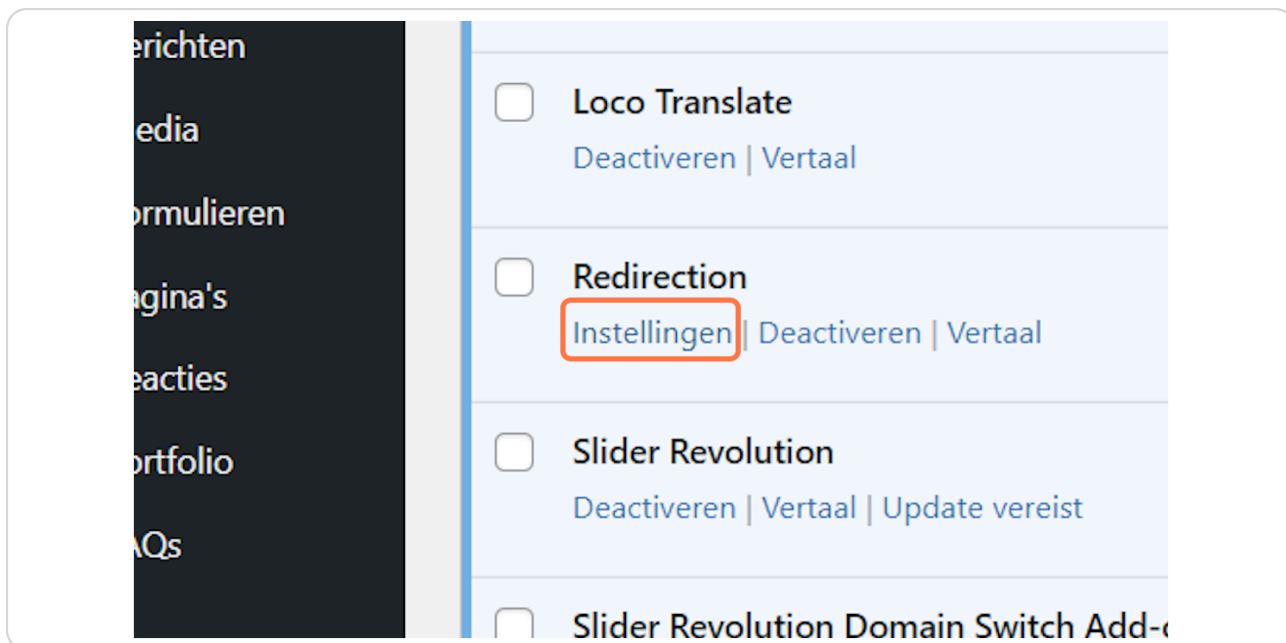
erichten
edia
ormulieren
agina's
eacties
ortfolio
AQs

Loco Translate
Deactiveren | Vertaal

Redirection
Instellingen | Deactiveren | Vertaal

Slider Revolution
Deactiveren | Vertaal | Update vereist

Slider Revolution Domain Switch Add-o